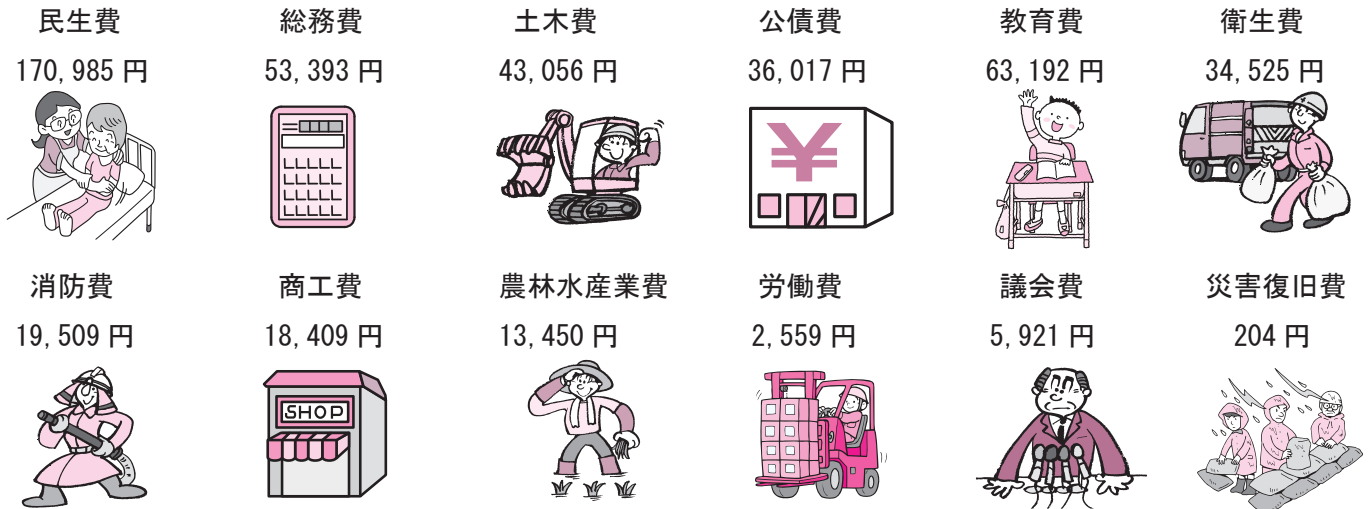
民生費
170,985 円

総務費
53,393 円

土木費
43,056 円

公債費
36,017 円

¥

教育費
63,192 円

衛生費
34,525 円

消防費
19,509 円

商工費
18,409 円

SHOP

農林水産業費
13,450 円

労働費
2,559 円

議会費
5,921 円

災害復旧費
204 円